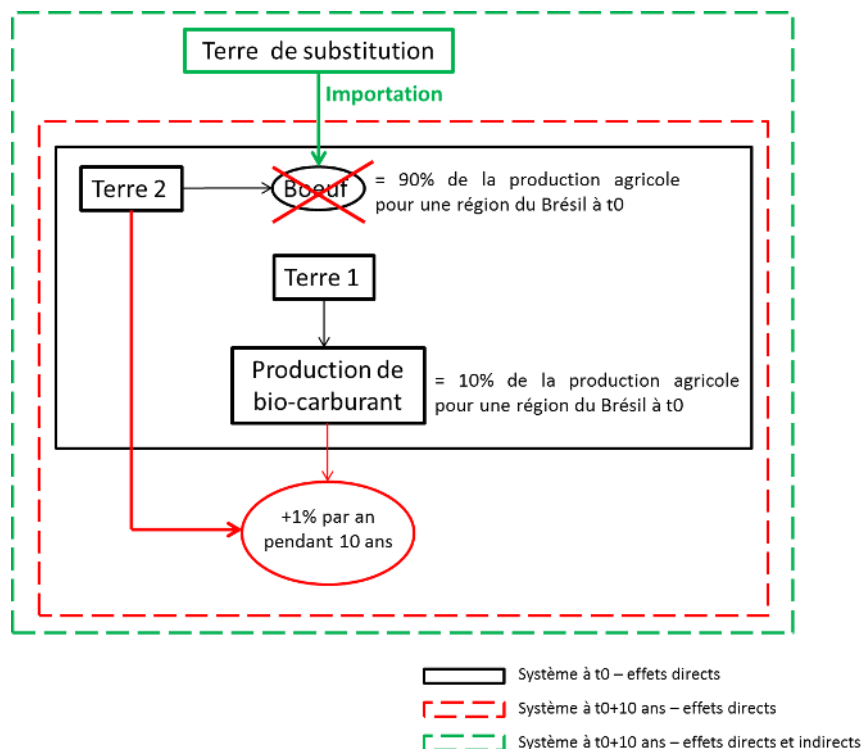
Terre de substitution

Importation

Terre 2

Boeuf

= 90% de la production agricole pour une région du Brésil à t0

Terre 1

Production de bio-carburant

= 10% de la production agricole pour une région du Brésil à t0

+1% par an pendant 10 ans

Système à t0 – effets directs

Système à t0+10 ans – effets directs

Système à t0+10 ans – effets directs et indirects